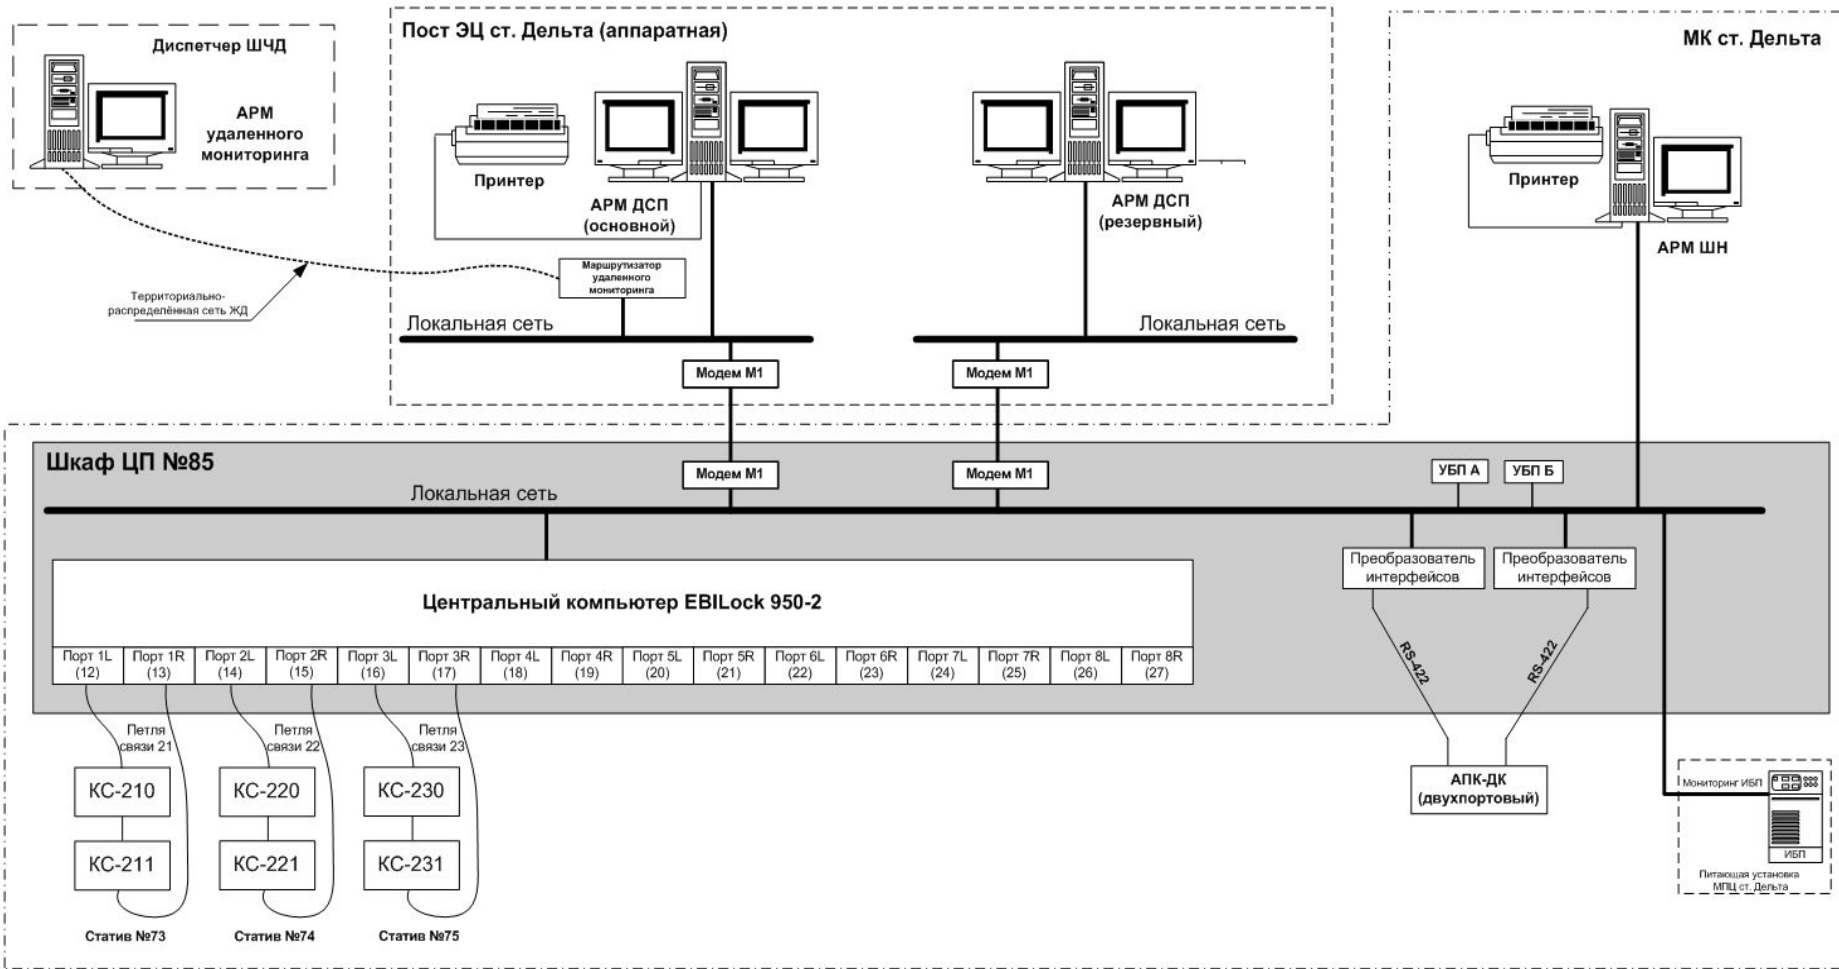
Диспетчер ШЧД

АРМ удаленного мониторинга

Пост ЭЦ ст. Дельта (аппаратная)

Принтер

АРМ ДСП (основной)

АРМ ДСП (резервный)

МК ст. Дельта

Принтер

АРМ ШН

Маршрутизатор удаленного мониторинга

Территориально-распределённая сеть ЖД

Локальная сеть

Локальная сеть

Модем М1

Модем М1

Шкаф ЦП №85

Модем М1

Модем М1

УБП А

УБП Б

Локальная сеть

Преобразователь интерфейсов

Преобразователь интерфейсов

Центральный компьютер EBILock 950-2

| Порт 1L (12) | Порт 1R (13) | Порт 2L (14) | Порт 2R (15) | Порт 3L (16) | Порт 3R (17) | Порт 4L (18) | Порт 4R (19) | Порт 5L (20) | Порт 5R (21) | Порт 6L (22) | Порт 6R (23) | Порт 7L (24) | Порт 7R (25) | Порт 8L (26) | Порт 8R (27) |
|---|---|---|---|---|---|---|---|---|---|---|---|---|---|---|---|

RS-422

RS-422

Петля связи 21

Петля связи 22

Петля связи 23

КС-210

КС-211

КС-220

КС-221

КС-230

КС-231

Статив №73

Статив №74

Статив №75

АПК-ДК (двухпортовый)

Мониторинг ИБП

ИБП

Питающая установка МПЦ ст. Дельта